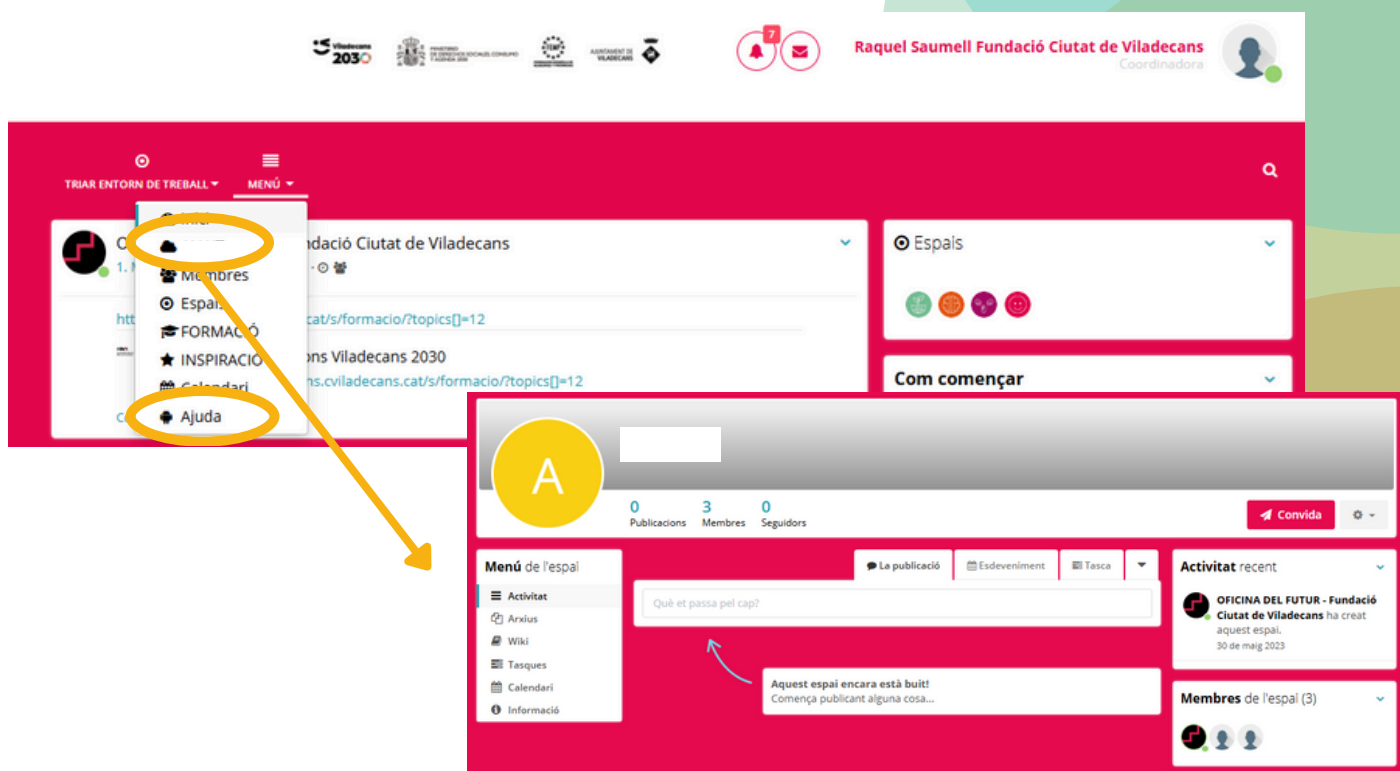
Viladecans 2030

7

Raquel Saumell Fundació Ciutat de Viladecans
Coordinadora

TRIAR ENTORN DE TREBALL
MENÚ

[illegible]
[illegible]
Membres
Espais
FORMACIÓ
INSPIRACIÓ
Calendari
Ajuda

O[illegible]ndació Ciutat de Viladecans
1. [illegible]
htt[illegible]s.cat/s/formacio/?topics[]=12
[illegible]ons Viladecans 2030
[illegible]ns.cviladecans.cat/s/formacio/?topics[]=12
C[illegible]

Espais

Com començar

A

0
Publicacions
3
Membres
0
Seguidors

Convida

Menú de l'espai
Activitat
Arxius
Wiki
Tasques
Calendari
Informació

La publicació
Esdeveniment
Tasca

Què et passa pel cap?

Aquest espai encara està buit!
Comença publicant alguna cosa...

Activitat recent
OFICINA DEL FUTUR - Fundació Ciutat de Viladecans ha creat aquest espai.
30 de maig 2023

Membres de l'espai (3)